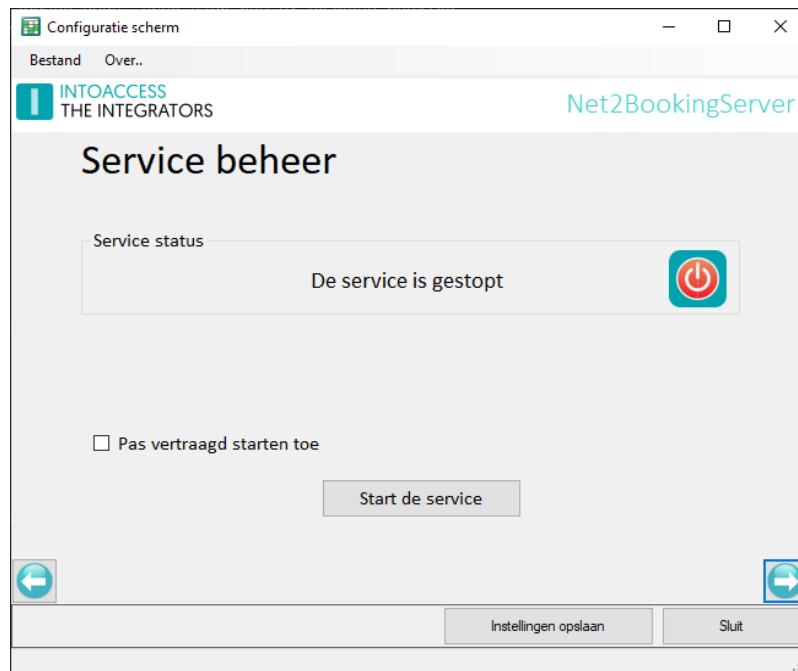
Configuratie scherm

Bestand Over..

INTOACCESS
THE INTEGRATORS

Net2BookingServer

Service beheer

Service status

De service is gestopt

Pas vertraagd starten toe

Start de service

Instellingen opslaan

Sluit